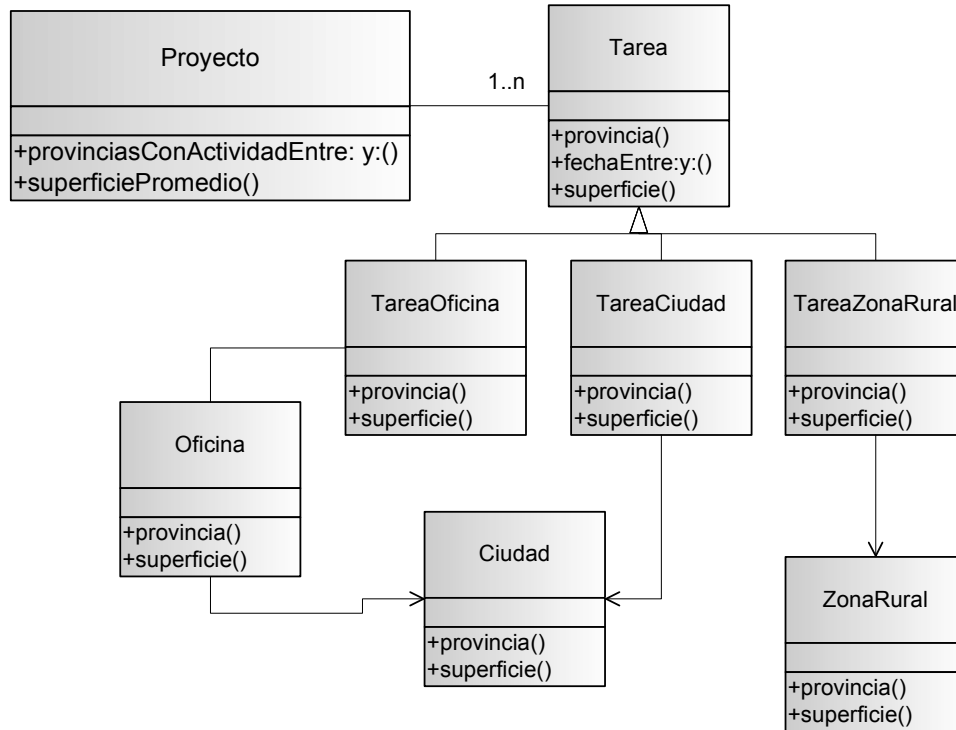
Proyecto

+provinciasConActividadEntre: y:()
+superficiePromedio()

1..n

Tarea

+provincia()
+fechaEntre:y:()
+superficie()

TareaOficina

+provincia()
+superficie()

TareaCiudad

+provincia()
+superficie()

TareaZonaRural

+provincia()
+superficie()

Oficina

+provincia()
+superficie()

Ciudad

+provincia()
+superficie()

ZonaRural

+provincia()
+superficie()